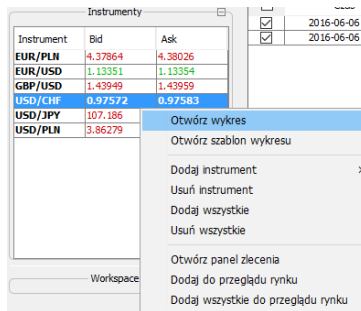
Instrumenty

| Instrument | Bid | Ask |
|---|---|---|
| EUR/PLN | 4.37864 | 4.38026 |
| EUR/USD | 1.13351 | 1.13354 |
| GBP/USD | 1.43949 | 1.43959 |
| USD/CHF | 0.97572 | 0.97583 |
| USD/JPY | 107.186 | |
| USD/PLN | 3.86279 | |

2016-06-06
2016-06-06

Otwórz wykres
Otwórz szablon wykresu
Dodaj instrument
Usuń instrument
Dodaj wszystkie
Usuń wszystkie
Otwórz panel zlecenia
Dodaj do przeglądu rynku
Dodaj wszystkie do przeglądu rynku

Workspace